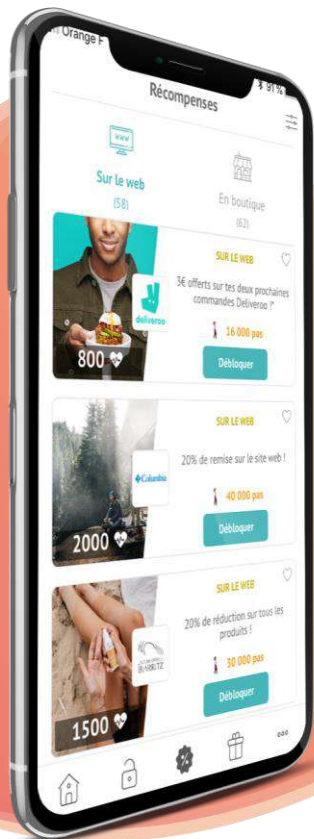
Orange F

91%

Récompenses

www

Sur le web

(58)

En boutique

(62)

deliveroo

800

SUR LE WEB

3€ offerts sur tes deux prochaines commandes Deliveroo !*

16 000 pas

Débloquer

Columbia

2000

SUR LE WEB

20% de remise sur le site web !

40 000 pas

Débloquer

BIARRITZ

1500

SUR LE WEB

20% de réduction sur tous les produits !

30 000 pas

Débloquer